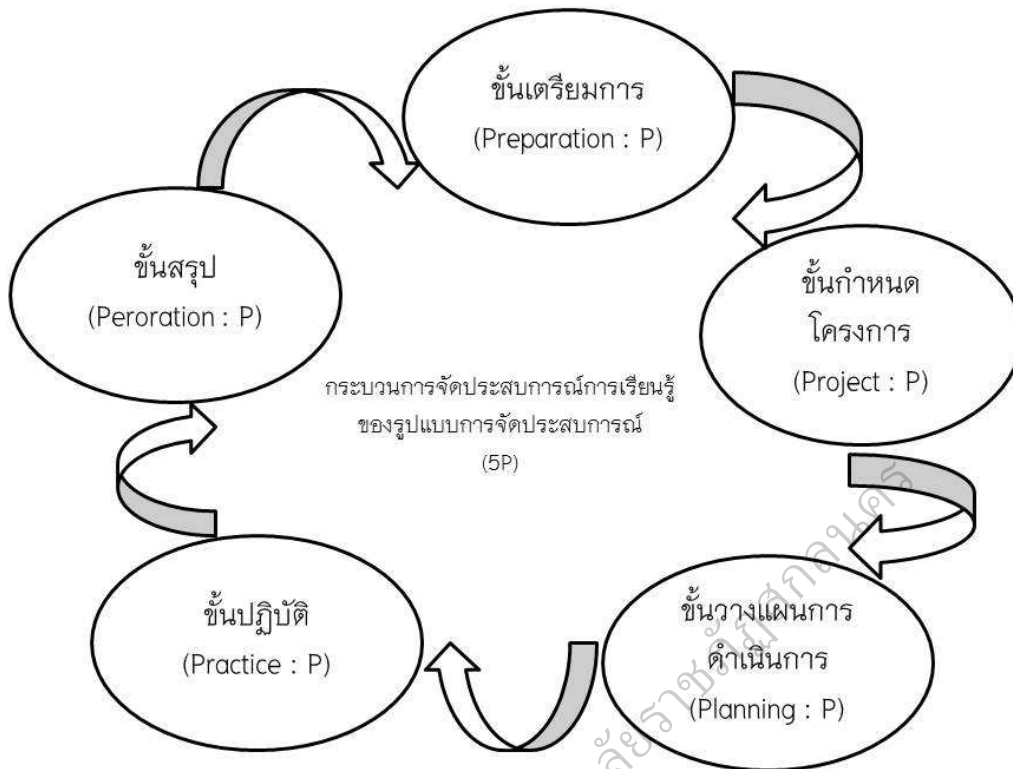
ขั้นเตรียมการ
(Preparation : P)

ขั้นกำหนด
โครงการ
(Project : P)

ขั้นวางแผนการ
ดำเนินการ
(Planning : P)

ขั้นปฏิบัติ
(Practice : P)

ขั้นสรุป
(Peroration : P)

กระบวนการจัดประสบการณ์การเรียนรู้
ของรูปแบบการจัดประสบการณ์
(5P)

มหาวิทยาลัยราชภัฏสกลนคร